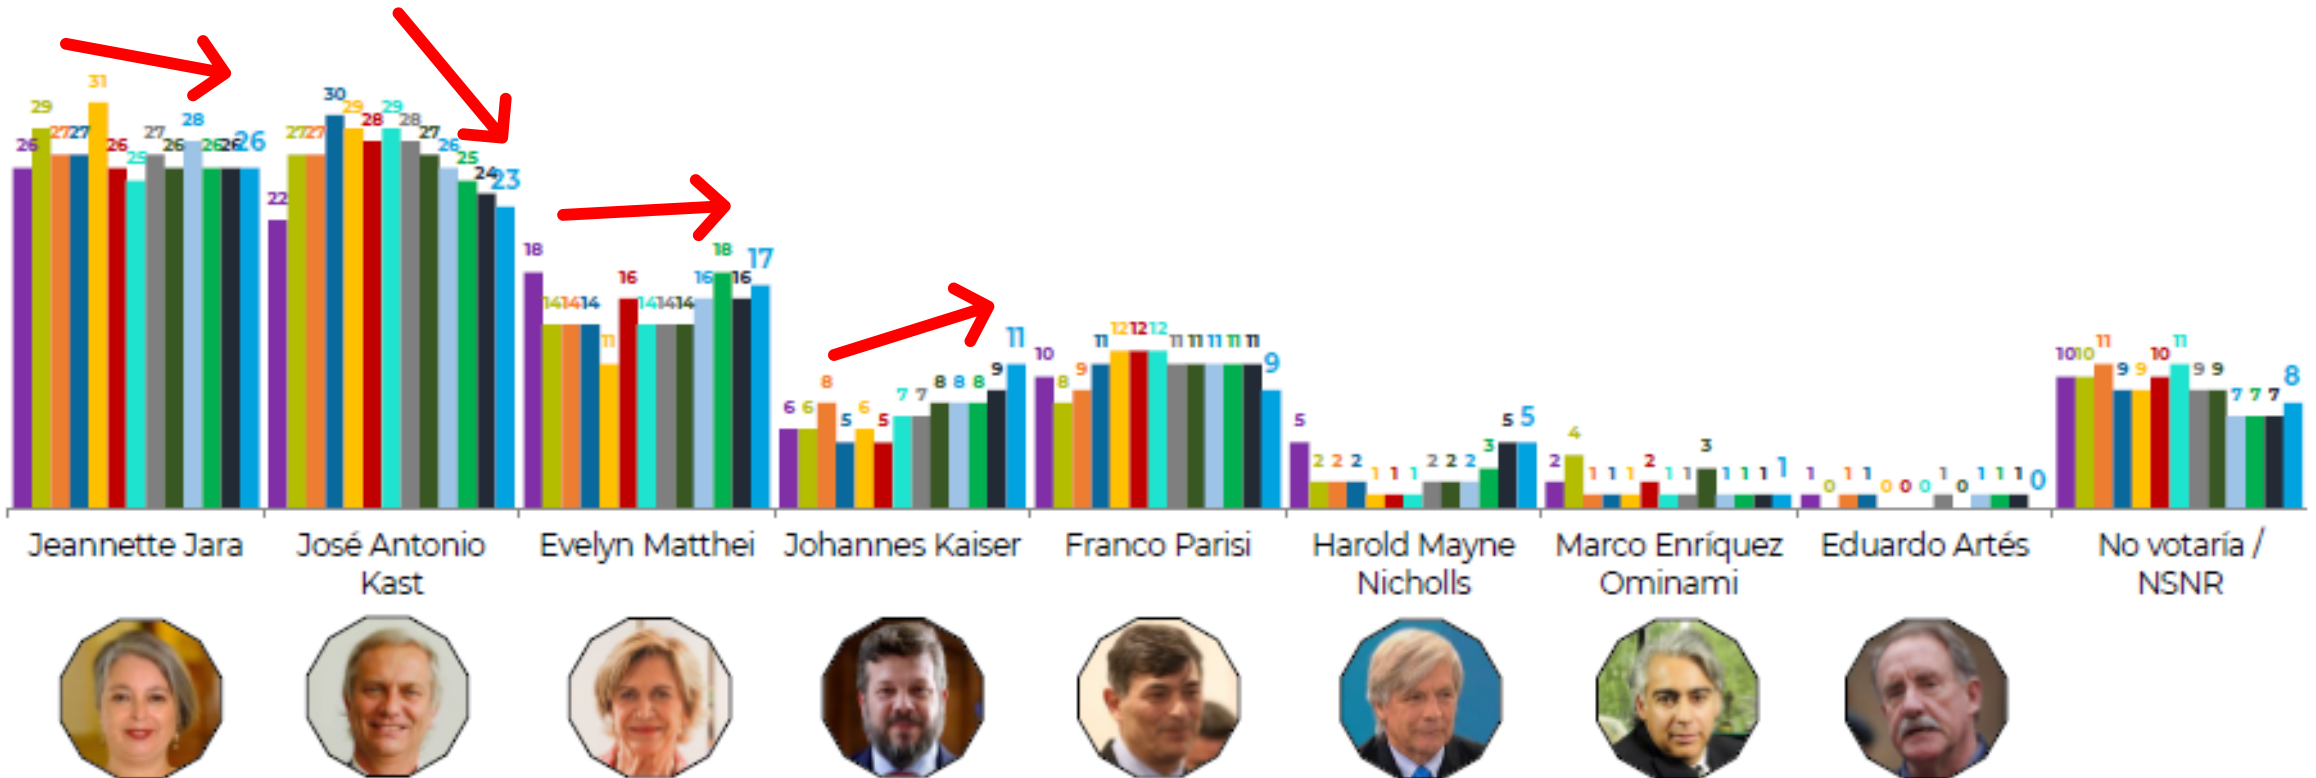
26 29 27 27 27 31 26 25 27 26 28 26 26 26
Jeannette Jara

22 27 27 30 29 28 29 28 27 26 25 24 23
José Antonio Kast

18 14 14 14 11 16 14 14 14 16 18 16 17
Evelyn Matthei

6 6 8 5 6 5 7 7 8 8 8 9 11
Johannes Kaiser

10 8 9 11 12 12 12 11 11 11 11 11 9
Franco Parisi

5 2 2 2 1 1 1 2 2 2 3 5 5
Harold Mayne Nicholls

2 4 1 1 1 2 1 1 3 1 1 1 1
Marco Enríquez Ominami

1 0 1 1 0 0 0 1 0 1 1 1 0
Eduardo Artés

10 10 11 9 9 10 11 9 9 7 7 7 8
No votaría / NSNR